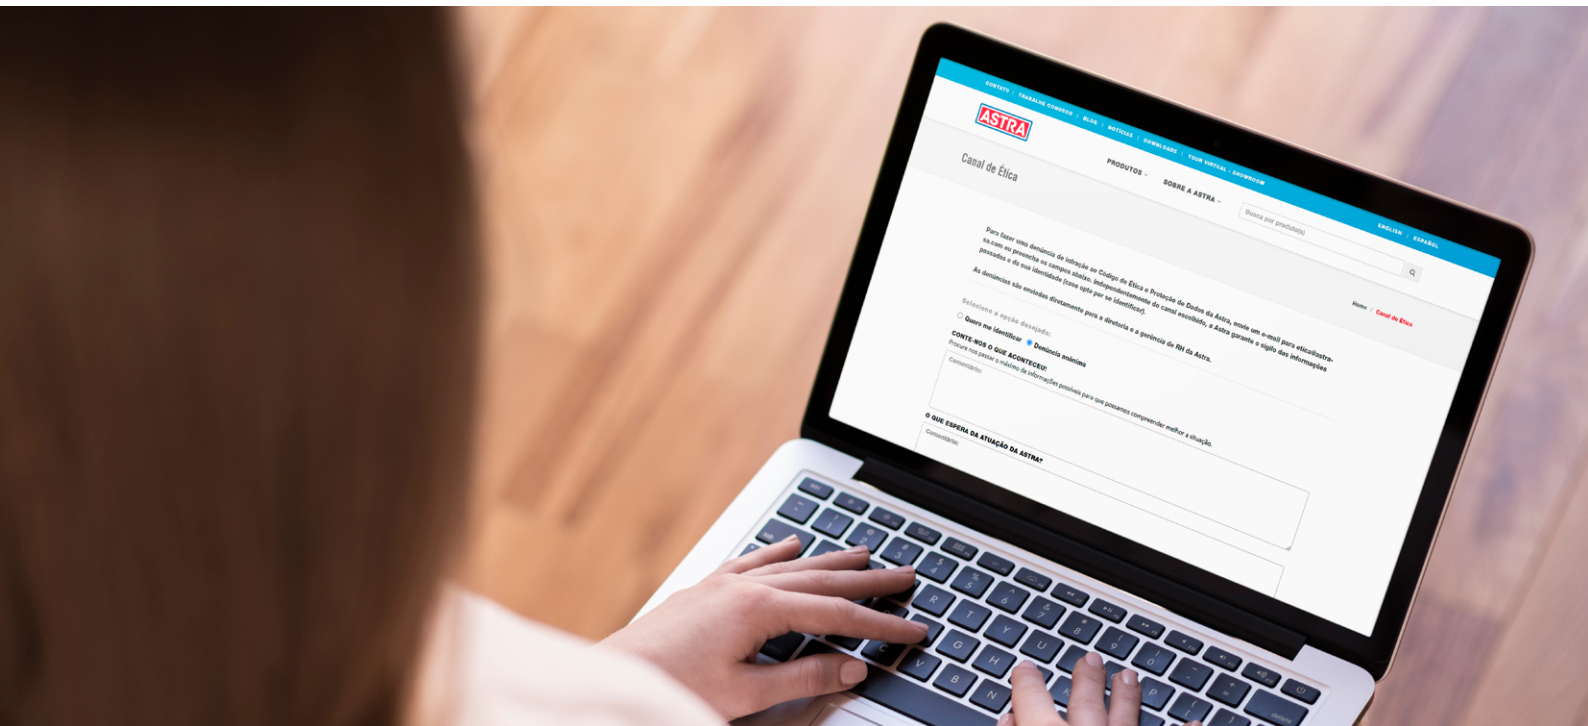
CONTATO | TRABALHE CONOSCO | BLOG | NOTÍCIAS | DOWNLOADS | TOUR VIRTUAL - SHOWROOM

ENGLISH | ESPAÑOL

ASTRA

PRODUTOS
SOBRE A ASTRA

Busca por produto(s)

Canal de Ética

Home / Canal de Ética

Para fazer uma denúncia de infração ao Código de Ética e Proteção de Dados da Astra, envie um e-mail para etica@astra-sa.com ou preencha os campos abaixo. Independentemente do canal escolhido, a Astra garante o sigilo das informações passadas e da sua identidade (caso opte por se identificar).

As denúncias são enviadas diretamente para a diretoria e a gerência de RH da Astra.

Selecione a opção desejada:

Quero me identificar   Denúncia anônima

CONTE-NOS O QUE ACONTECEU!
Procure nos passar o máximo de informações possíveis para que possamos compreender melhor a situação.

Comentário:

O QUE ESPERA DA ATUAÇÃO DA ASTRA?

Comentário: